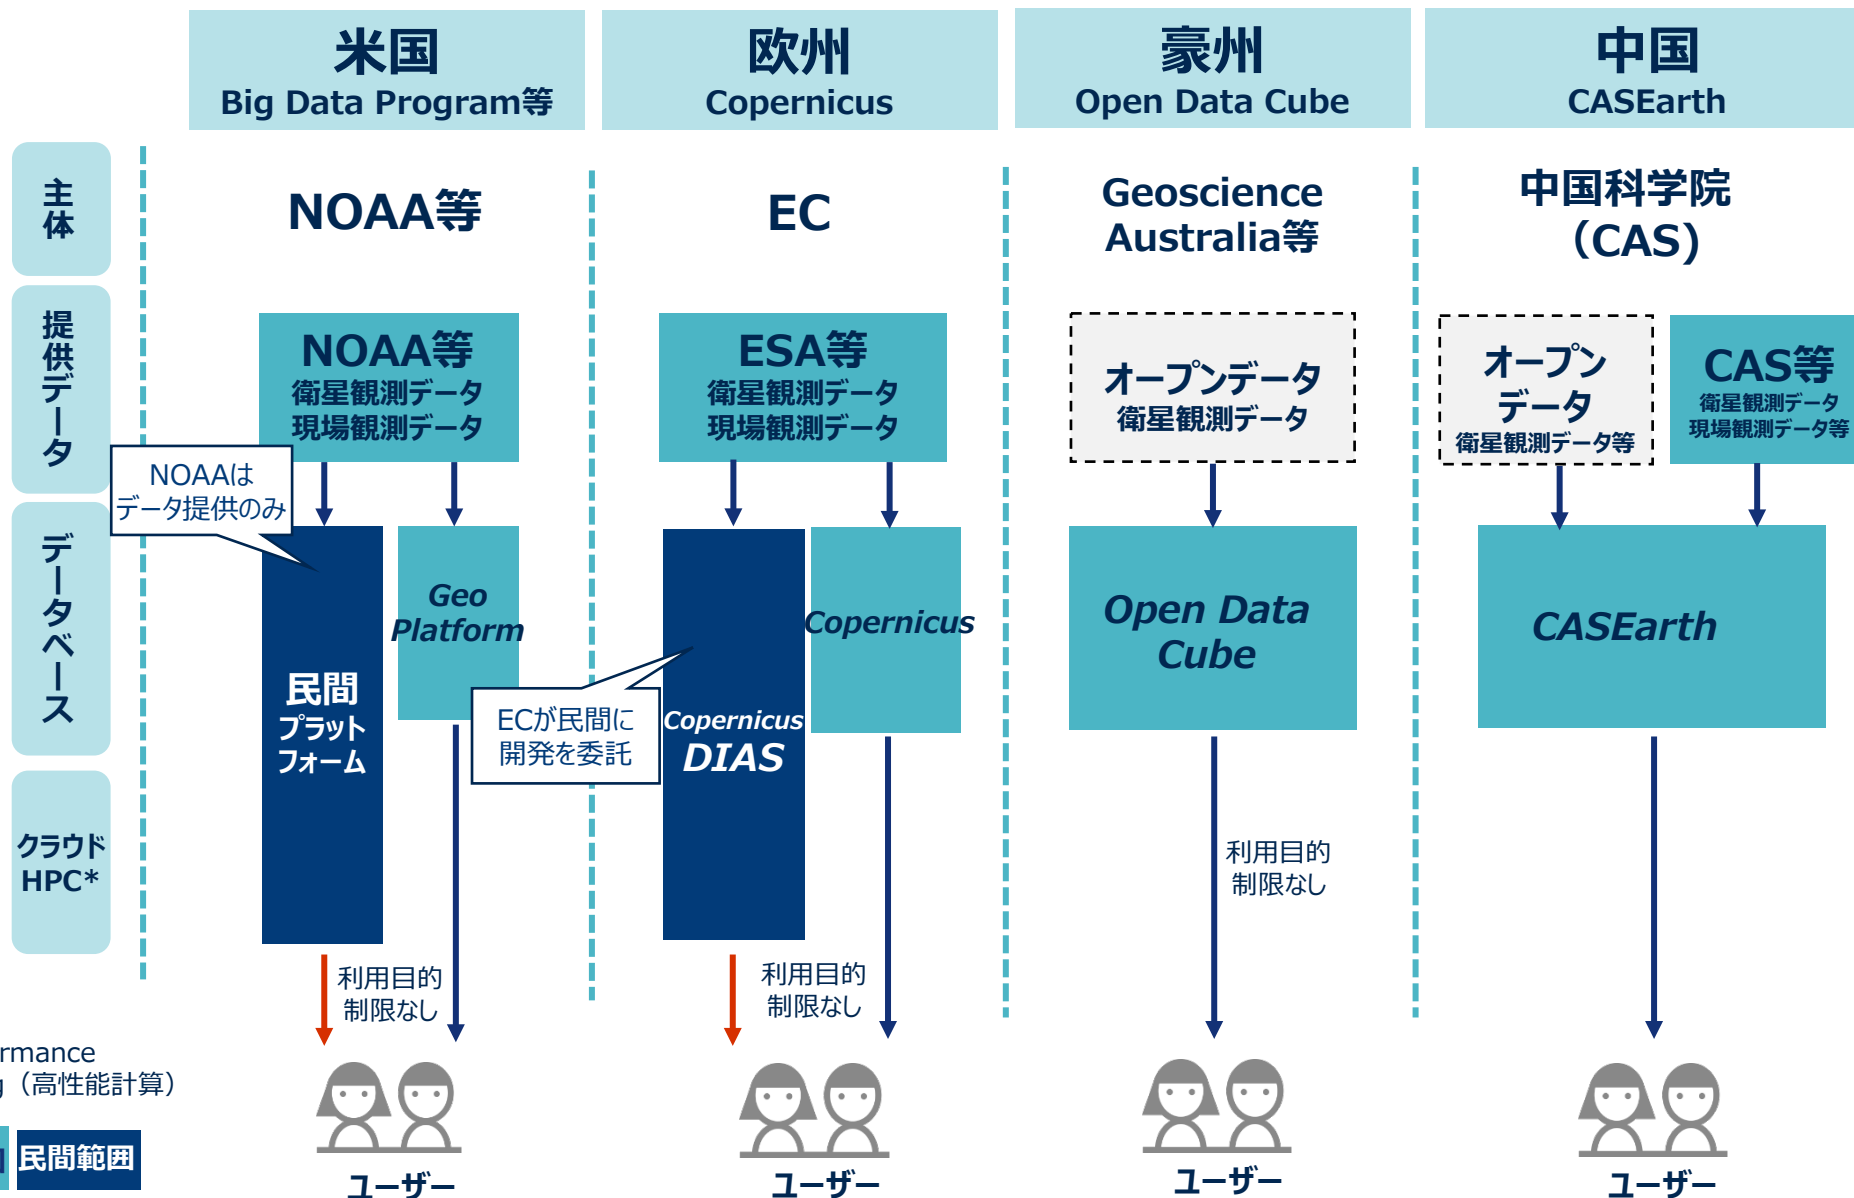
米国
Big Data Program等

欧州
Copernicus

豪州
Open Data Cube

中国
CASEarth

主体

NOAA等

EC

Geoscience Australia等

中国科学院（CAS）

提供データ

NOAA等
衛星観測データ
現場観測データ

ESA等
衛星観測データ
現場観測データ

オープンデータ
衛星観測データ

オープンデータ
衛星観測データ等

CAS等
衛星観測データ
現場観測データ等

NOAAは
データ提供のみ

データベース

民間
プラット
フォーム

Geo Platform

ECが民間に
開発を委託

Copernicus DIAS

Copernicus

Open Data Cube

CASEarth

クラウド
HPC*

利用目的
制限なし

利用目的
制限なし

利用目的
制限なし

rmance
g（高性能計算）

民間範囲

ユーザー

ユーザー

ユーザー

ユーザー